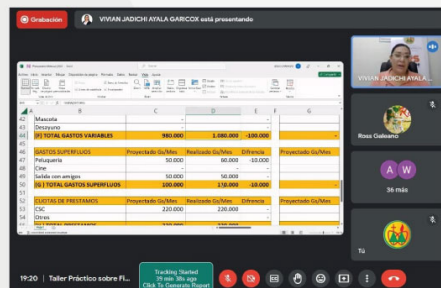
Grabación

VIVIAN JADICHI AYALA GARICOX está presentando

VIVIAN JADICHI AYALA...

| | A | B | C | D | E | F | G |
|---|---|---|---|---|---|---|---|
| 41 | Mascota | | | | | | |
| 42 | Desayuno | | | | | | |
| 43 | | | | | | | |
| 44 | [F] TOTAL GASTOS VARIABLES | | 980.000 | 1.080.000 | -100.000 | | |
| 45 | | | | | | | |
| 46 | GASTOS SUPERFLUOS | | Proyectado Gs/Mes | Realizado Gs/Mes | Difrencia | | Proyectado Gs/Mes |
| 47 | Peluquería | | 50.000 | 60.000 | -10.000 | | |
| 48 | Cine | | | | | | |
| 49 | Salida con amigos | | 50.000 | 50.000 | | | |
| 50 | [G] TOTAL GASTOS SUPERFLUOS | | 100.000 | 110.000 | -10.000 | | |
| 51 | | | | | | | |
| 52 | CUOTAS DE PRESTAMOS | | Proyectado Gs/Mes | Realizado Gs/Mes | Difrencia | | Proyectado Gs/Mes |
| 53 | CSC | | 220.000 | 220.000 | | | |
| 54 | Otros | | | | | | |

Ross Galeano

A W

36 más

Tú

19:20 | Taller Práctico sobre Fi...

Tracking Started
39 min 38s ago
Click To Generate Report